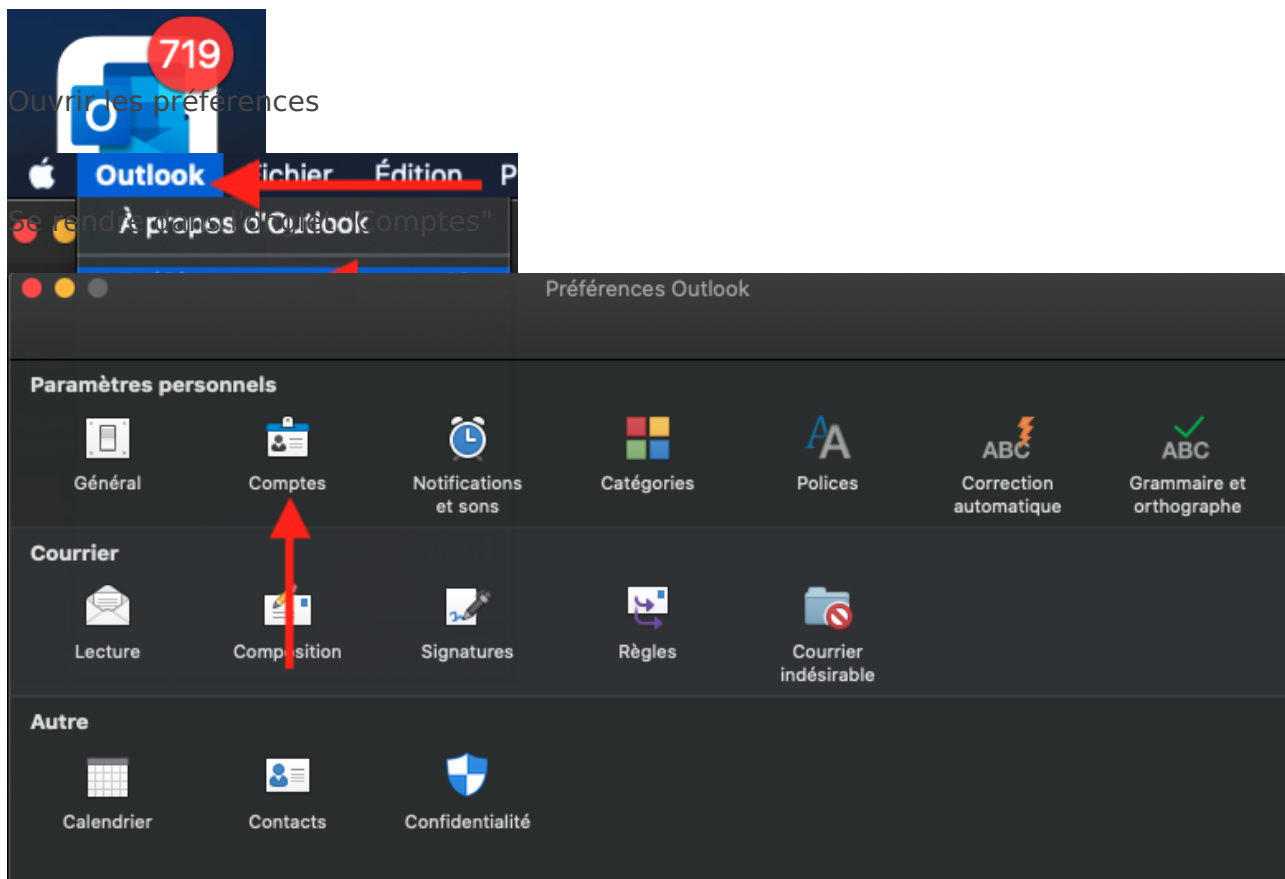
719

Ouvrir les préférences

Outlook Fichier Édition P

Se rendre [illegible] "Comptes"

À propos d'Outlook

Préférences Outlook

Paramètres personnels

Général

Comptes

Notifications et sons

Catégories

Polices

ABC Correction automatique

ABC Grammaire et orthographe

Courrier

Lecture

Composition

Signatures

Règles

Courrier indésirable

Autre

Calendrier

Contacts

Confidentialité